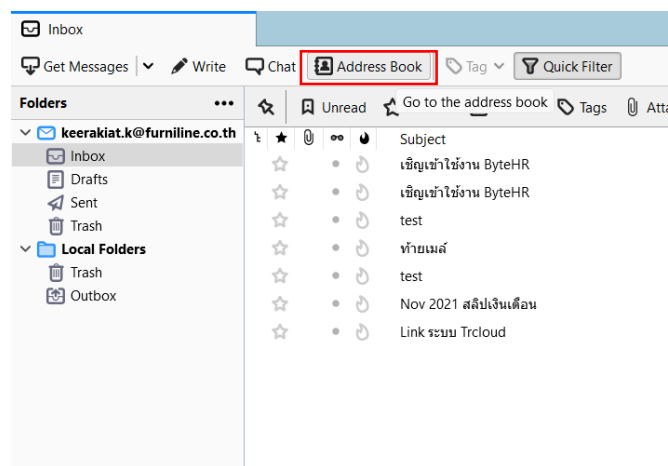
Inbox

Get Messages | Write | Chat | Address Book | Tag | Quick Filter

Folders •••

keerakiat.k@furniline.co.th
Inbox
Drafts
Sent
Trash
Local Folders
Trash
Outbox

Unread | Go to the address book | Tags | Atta

Subject
เชิญเข้าใช้งาน ByteHR
เชิญเข้าใช้งาน ByteHR
test
ท้ายเมล์
test
Nov 2021 สลิปเงินเดือน
Link ระบบ Trcloud